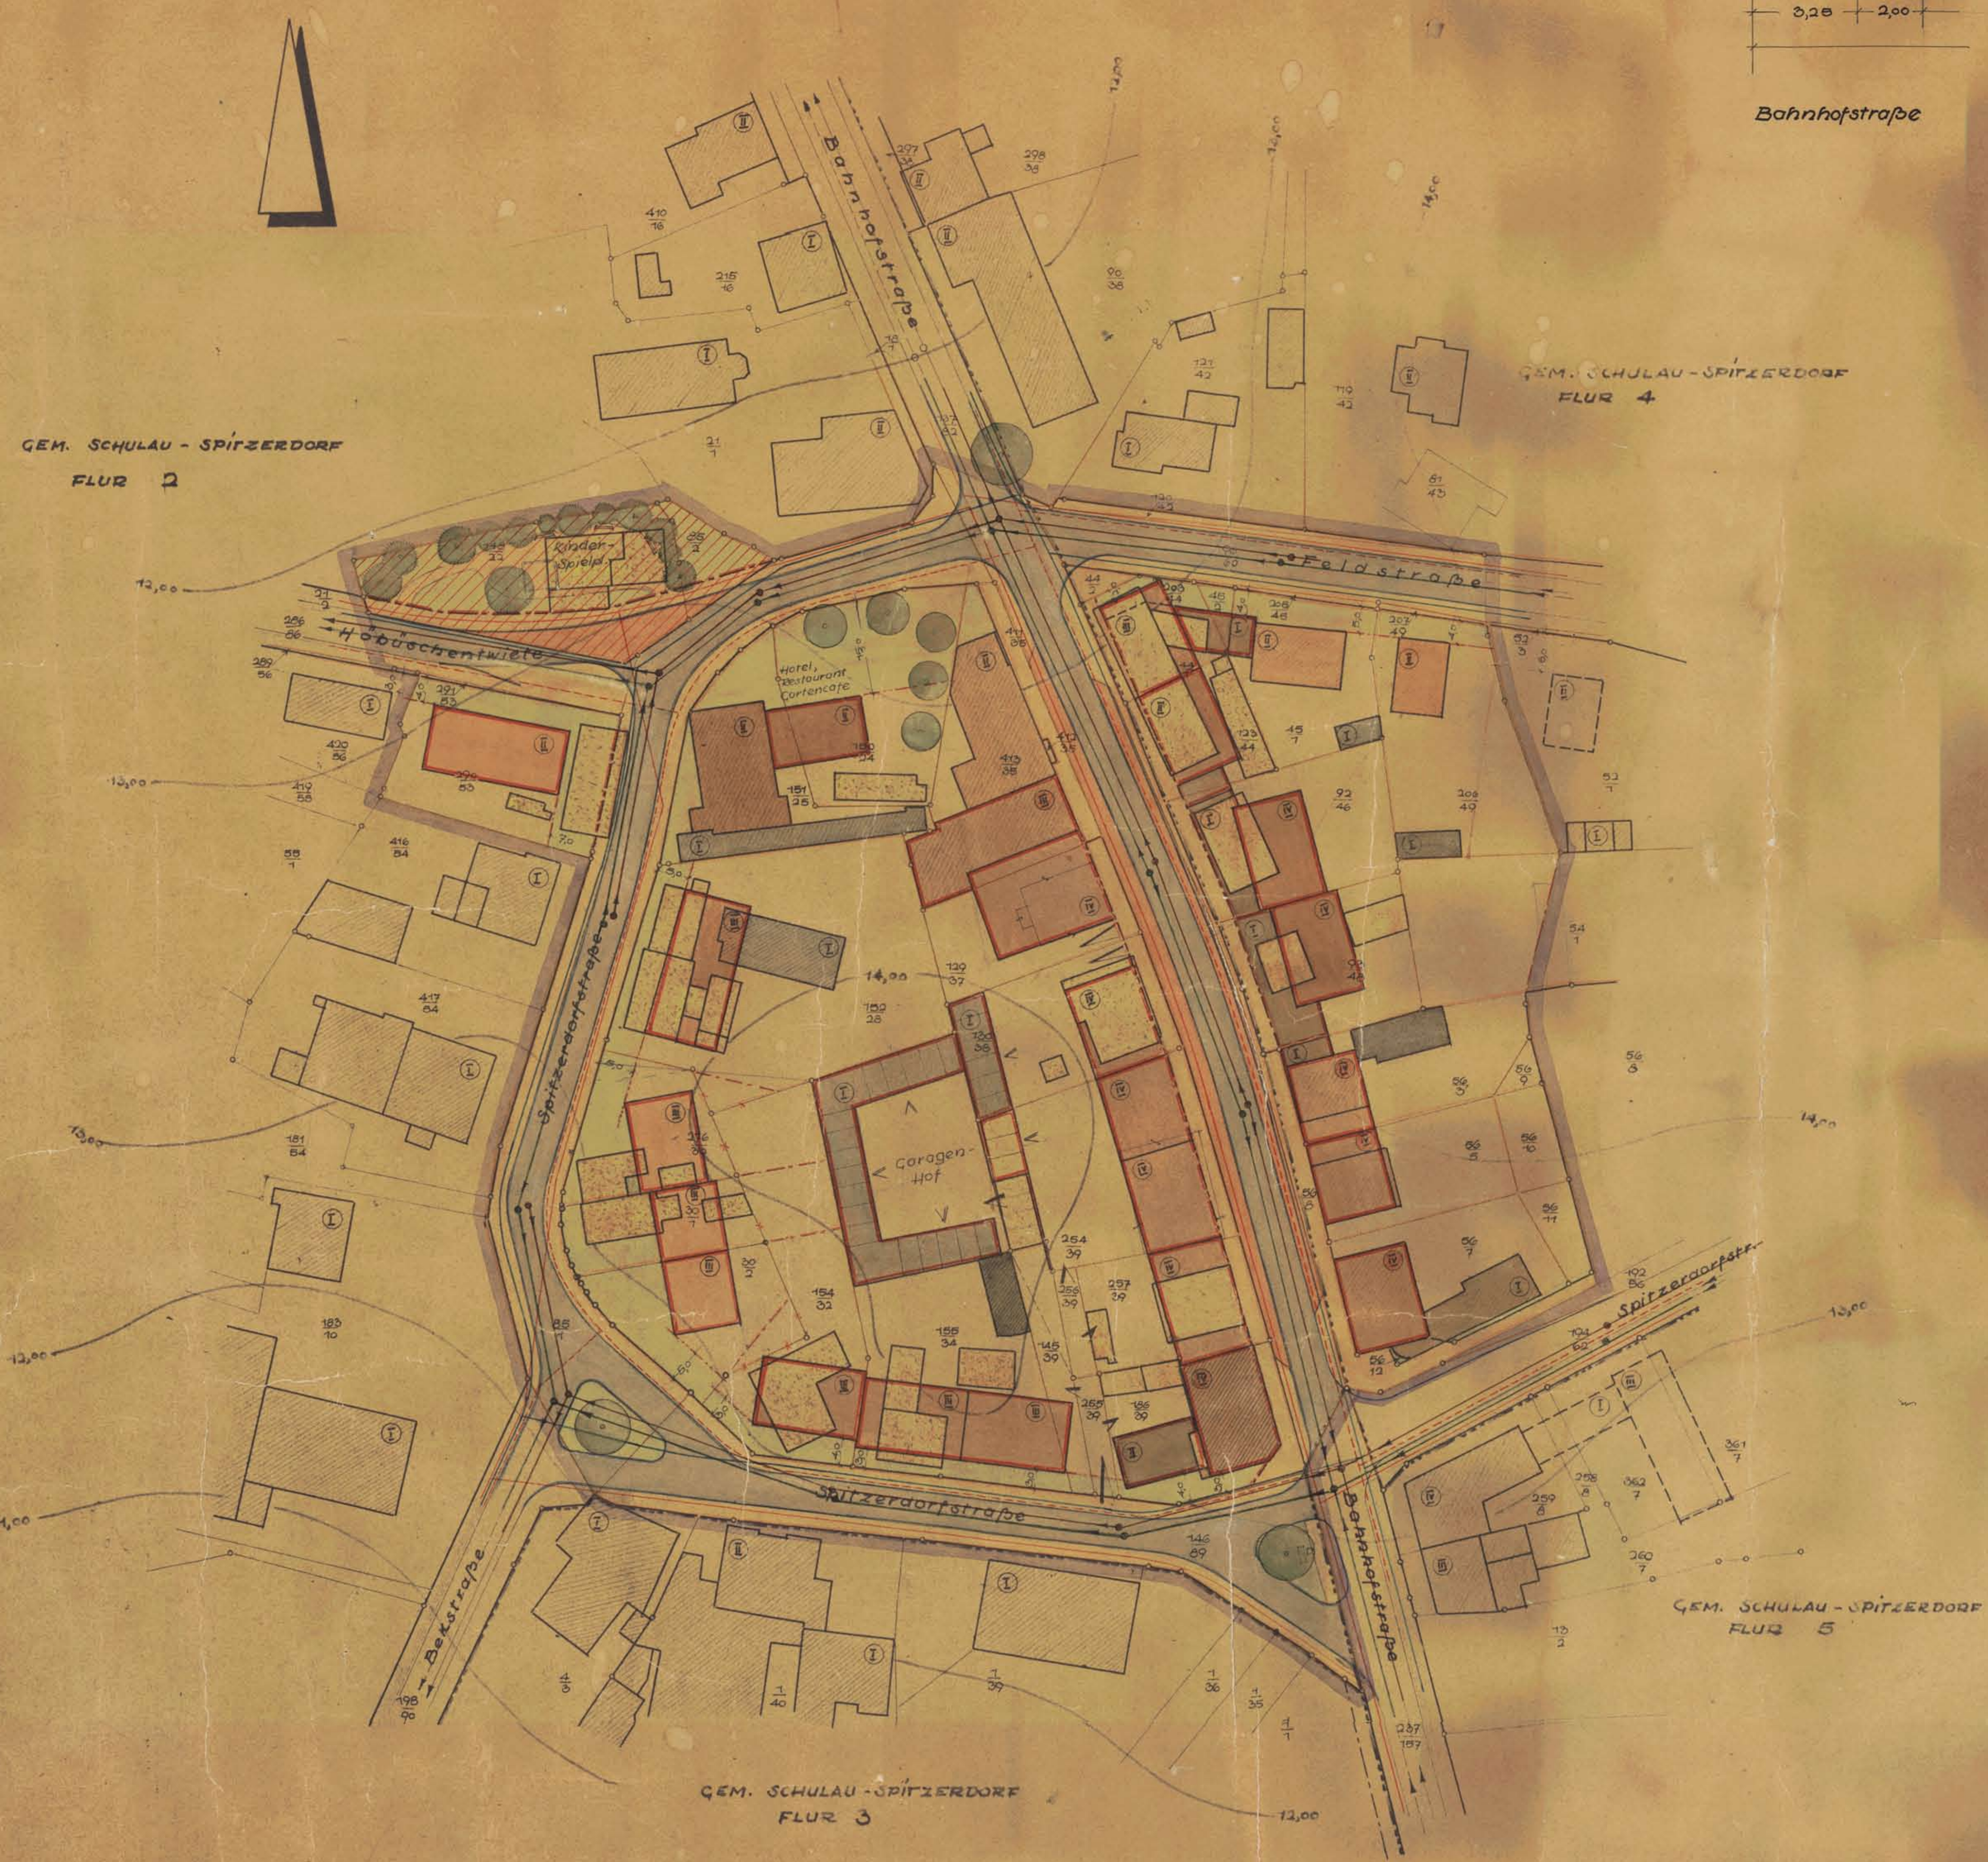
3,20 2,00

Bahnhofstraße

GEM. SCHULAU - SPITZERDORF
FLUR 2

GEM. SCHULAU - SPITZERDORF
FLUR 4

GEM. SCHULAU - SPITZERDORF
FLUR 5

GEM. SCHULAU - SPITZERDORF
FLUR 3

Bahnhofstraße

Feldstraße

Hohbuchentwiete

Spitzerdorfstraße

Spitzerdorfstraße

Spitzerdorfstr.

Bahnhofstraße

Bekstraße

Kinder-Spielpl.

Hotel, Restaurant Gartencafe

Garagen-Hof

12,00

13,00

14,00

14,00

13,00

12,00

12,00

14,00

13,00